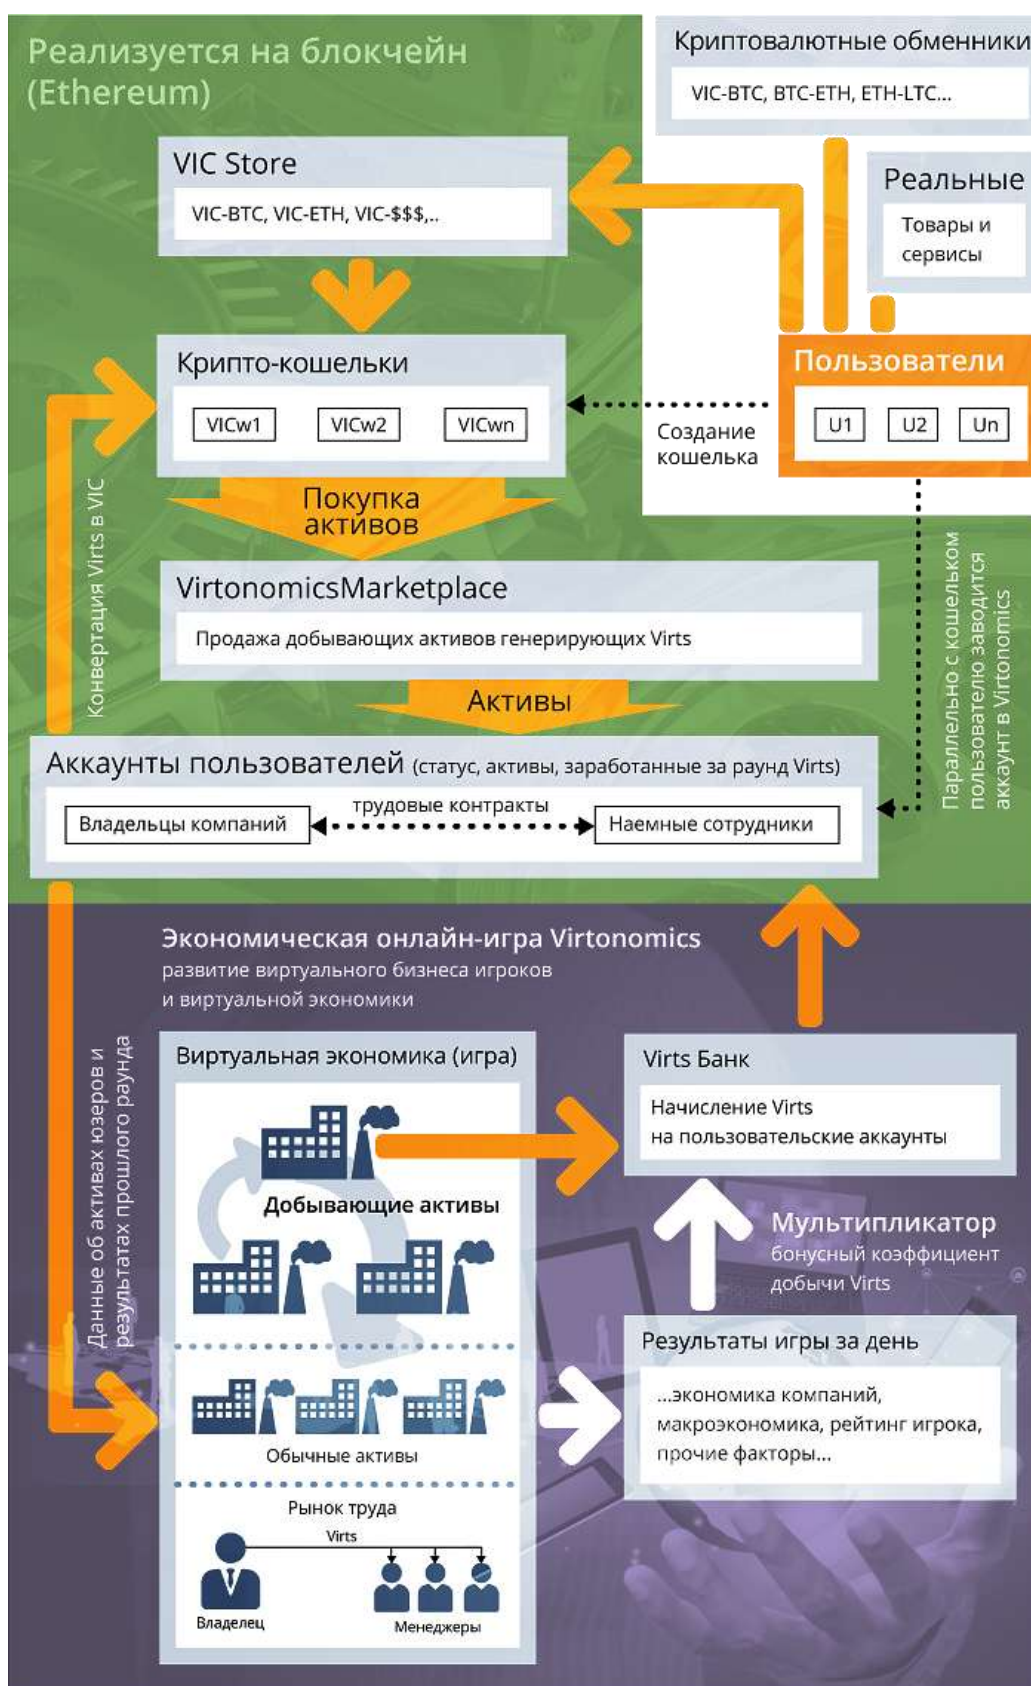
Реализуется на блокчейн (Ethereum)

Криптовалютные обменники
VIC-BTC, BTC-ETH, ETH-LTC...

VIC Store
VIC-BTC, VIC-ETH, VIC-$$$,..

Реальные
Товары и сервисы

Крипто-кошельки
VICw1 VICw2 VICwn

Пользователи
U1 U2 Un

Создание кошелька

Покупка активов

Конвертация Virts в VIC

VirtonomicsMarketplace
Продажа добывающих активов генерирующих Virts

Активы

Параллельно с кошельком пользователю заводится аккаунт в Virtonomics

Аккаунты пользователей (статус, активы, заработанные за раунд Virts)
трудовые контракты
Владельцы компаний
Наемные сотрудники

Экономическая онлайн-игра Virtonomics
развитие виртуального бизнеса игроков и виртуальной экономики

Данные об активах юзеров и результатах прошлого раунда

Виртуальная экономика (игра)
Добывающие активы
Обычные активы
Рынок труда
Virts
Владелец
Менеджеры

Virts Банк
Начисление Virts на пользовательские аккаунты

Мультипликатор
бонусный коэффициент добычи Virts

Результаты игры за день
...экономика компаний, макроэкономика, рейтинг игрока, прочие факторы...